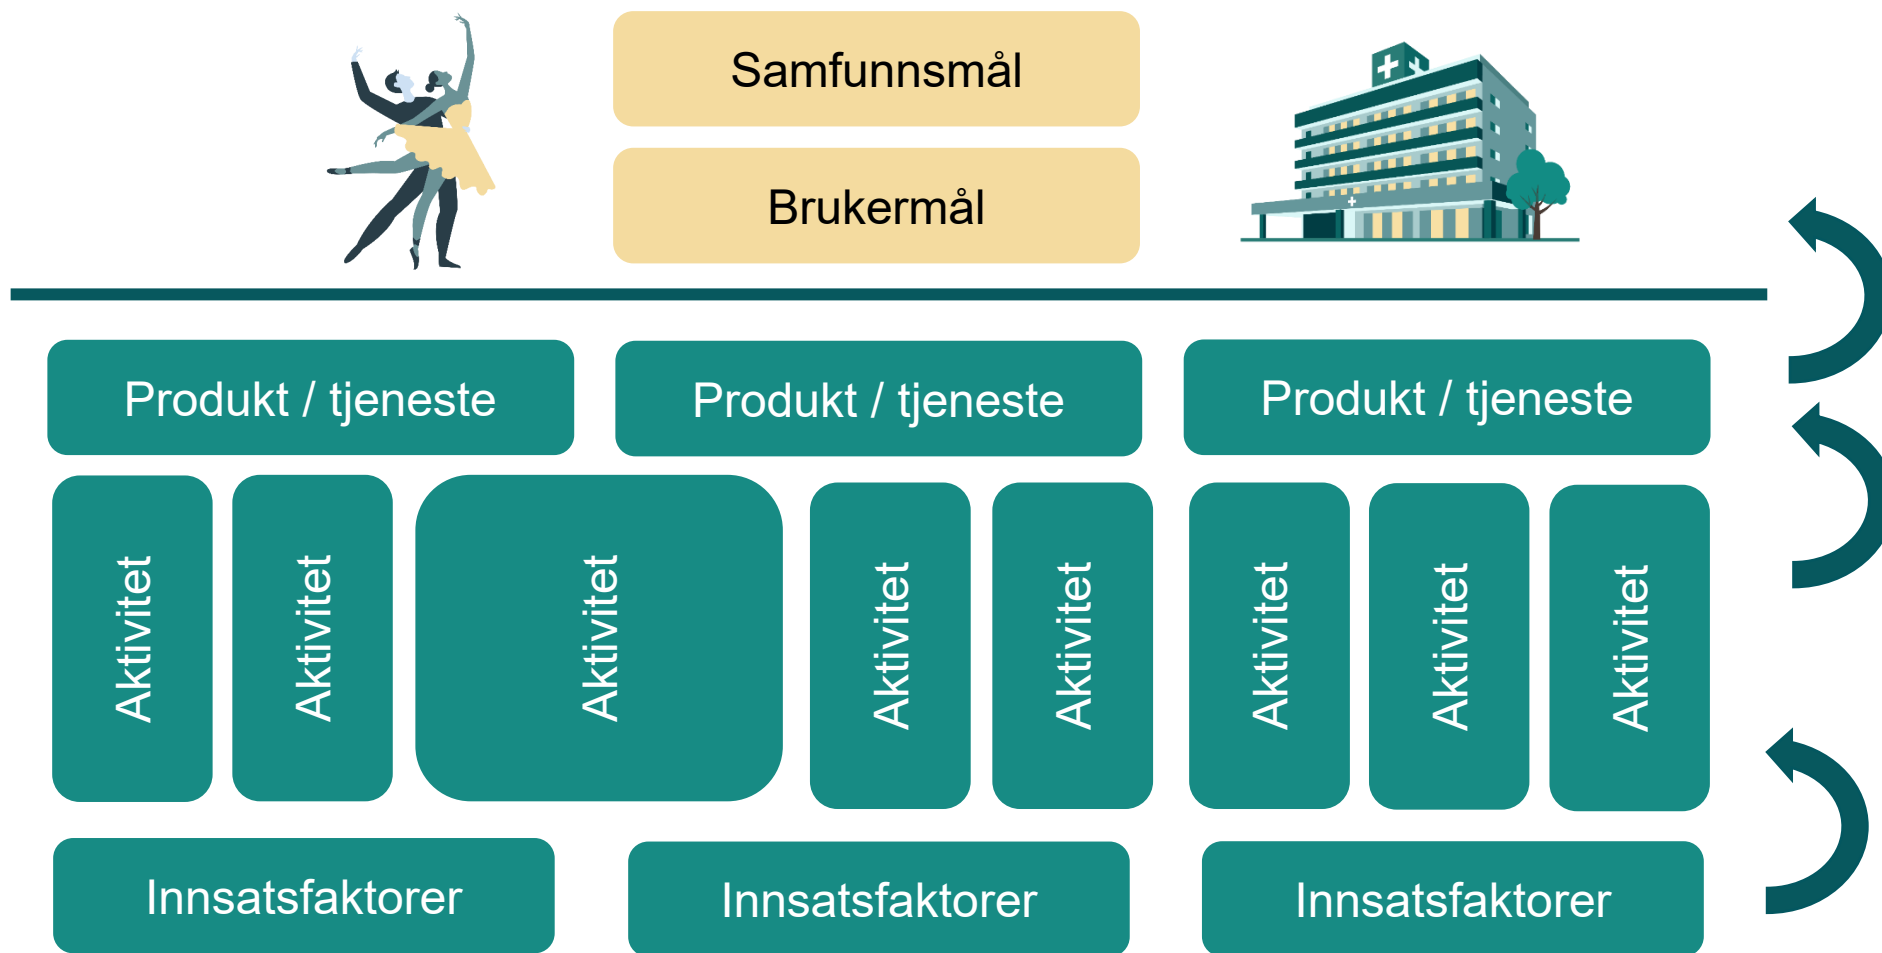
Samfunnsmål

Brukermål

Produkt / tjeneste

Produkt / tjeneste

Produkt / tjeneste

Aktivitet

Aktivitet

Aktivitet

Aktivitet

Aktivitet

Aktivitet

Aktivitet

Aktivitet

Innsatsfaktorer

Innsatsfaktorer

Innsatsfaktorer